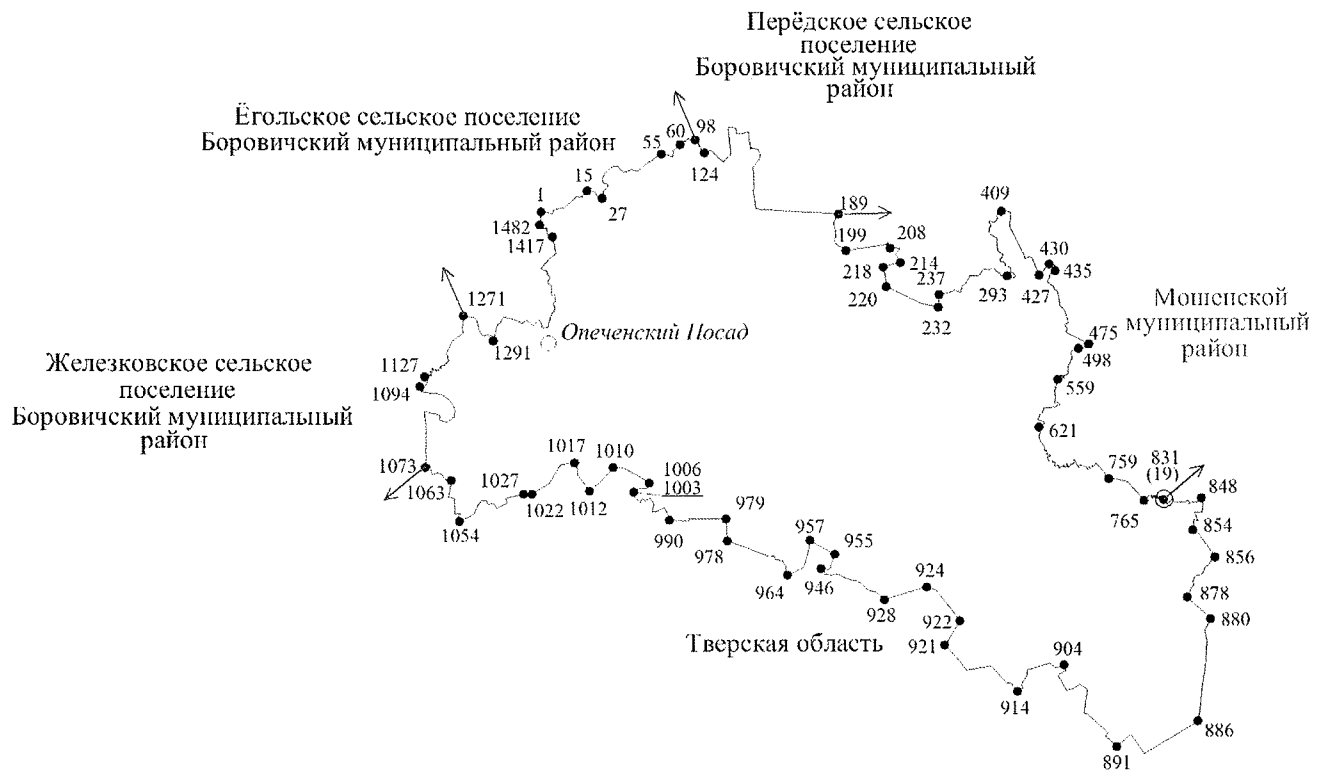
Перёдское сельское поселение Боровичский муниципальный район

Ёгольское сельское поселение Боровичский муниципальный район

55 60 98
124
15
27
1
1482
1417
189
199 208
214
218 237
220
232
293
409
430
435
427

Мошенской муниципальный район

1271
1291
Опеченский Посад
475
498
559
621

Железковское сельское поселение Боровичский муниципальный район

1127
1094
1073
1063
1054
1027
1022
1017
1012
1010
1006
1003
979
990
978
957
955
946
964
928
924
922
921
759
831
(19)
765
848
854
856
878
880
904
914
891
886

Тверская область